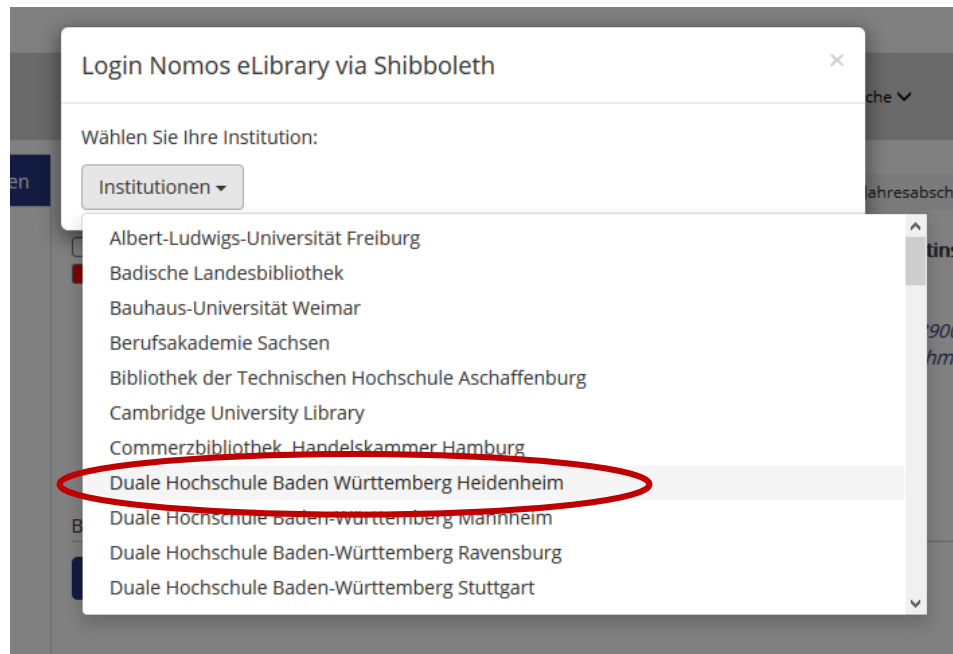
Login Nomos eLibrary via Shibboleth

×

Wählen Sie Ihre Institution:

Institutionen ▾

Albert-Ludwigs-Universität Freiburg
Badische Landesbibliothek
Bauhaus-Universität Weimar
Berufsakademie Sachsen
Bibliothek der Technischen Hochschule Aschaffenburg
Cambridge University Library
Commerzbibliothek, Handelskammer Hamburg
Duale Hochschule Baden Württemberg Heidenheim
Duale Hochschule Baden-Württemberg Mannheim
Duale Hochschule Baden-Württemberg Ravensburg
Duale Hochschule Baden-Württemberg Stuttgart

en
che
Jahresabsch
tin
90
hm
B